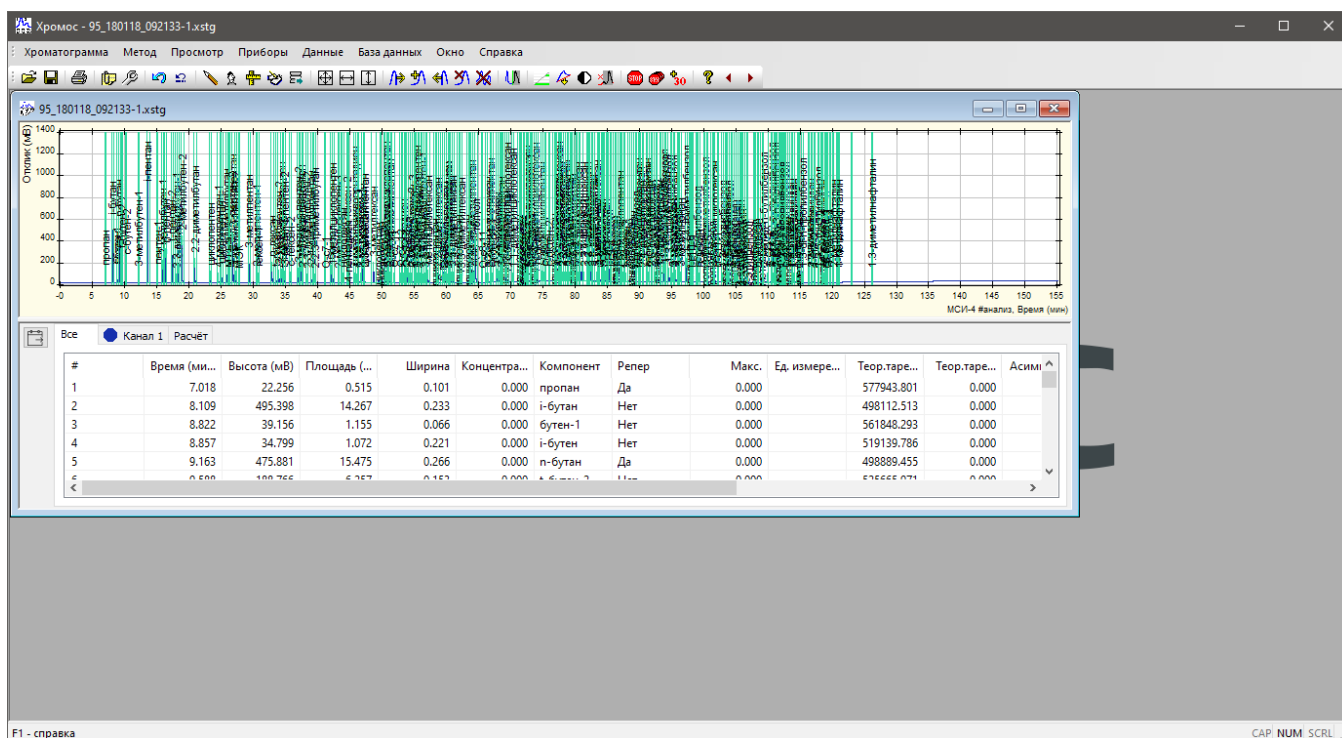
Хромос - 95_180118_092133-1.xstg

Хроматограмма Метод Просмотр Приборы Данные База данных Окно Справка

95_180118_092133-1.xstg

Отклик (мВ)
1400
1200
1000
800
600
400
200
0

пропан i-бутан бутен-1 n-бутан 3-метилбутен-1 i-пентан n-пентан 2,2-диметилбутан циклопентан 3-метилпентан 1,3-диметилнафталин

-0 5 10 15 20 25 30 35 40 45 50 55 60 65 70 75 80 85 90 95 100 105 110 115 120 125 130 135 140 145 150 155
МСИ-4 #анализ, Время (мин)

Все | Канал 1 | Расчёт

| # | Время (ми... | Высота (мВ) | Площадь (... | Ширина | Концентра... | Компонент | Репер | Макс. | Ед. измере... | Теор.таре... | Теор.таре... | Асим |
|---|---|---|---|---|---|---|---|---|---|---|---|---|
| 1 | 7.018 | 22.256 | 0.515 | 0.101 | 0.000 | пропан | Да | 0.000 | | 577943.801 | 0.000 | |
| 2 | 8.109 | 495.398 | 14.267 | 0.233 | 0.000 | i-бутан | Нет | 0.000 | | 498112.513 | 0.000 | |
| 3 | 8.822 | 39.156 | 1.155 | 0.066 | 0.000 | бутен-1 | Нет | 0.000 | | 561848.293 | 0.000 | |
| 4 | 8.857 | 34.799 | 1.072 | 0.221 | 0.000 | i-бутен | Нет | 0.000 | | 519139.786 | 0.000 | |
| 5 | 9.163 | 475.881 | 15.475 | 0.266 | 0.000 | n-бутан | Да | 0.000 | | 498889.455 | 0.000 | |
| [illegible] | | | | | | | | | | | | |

F1 - справка
CAP NUM SCRL